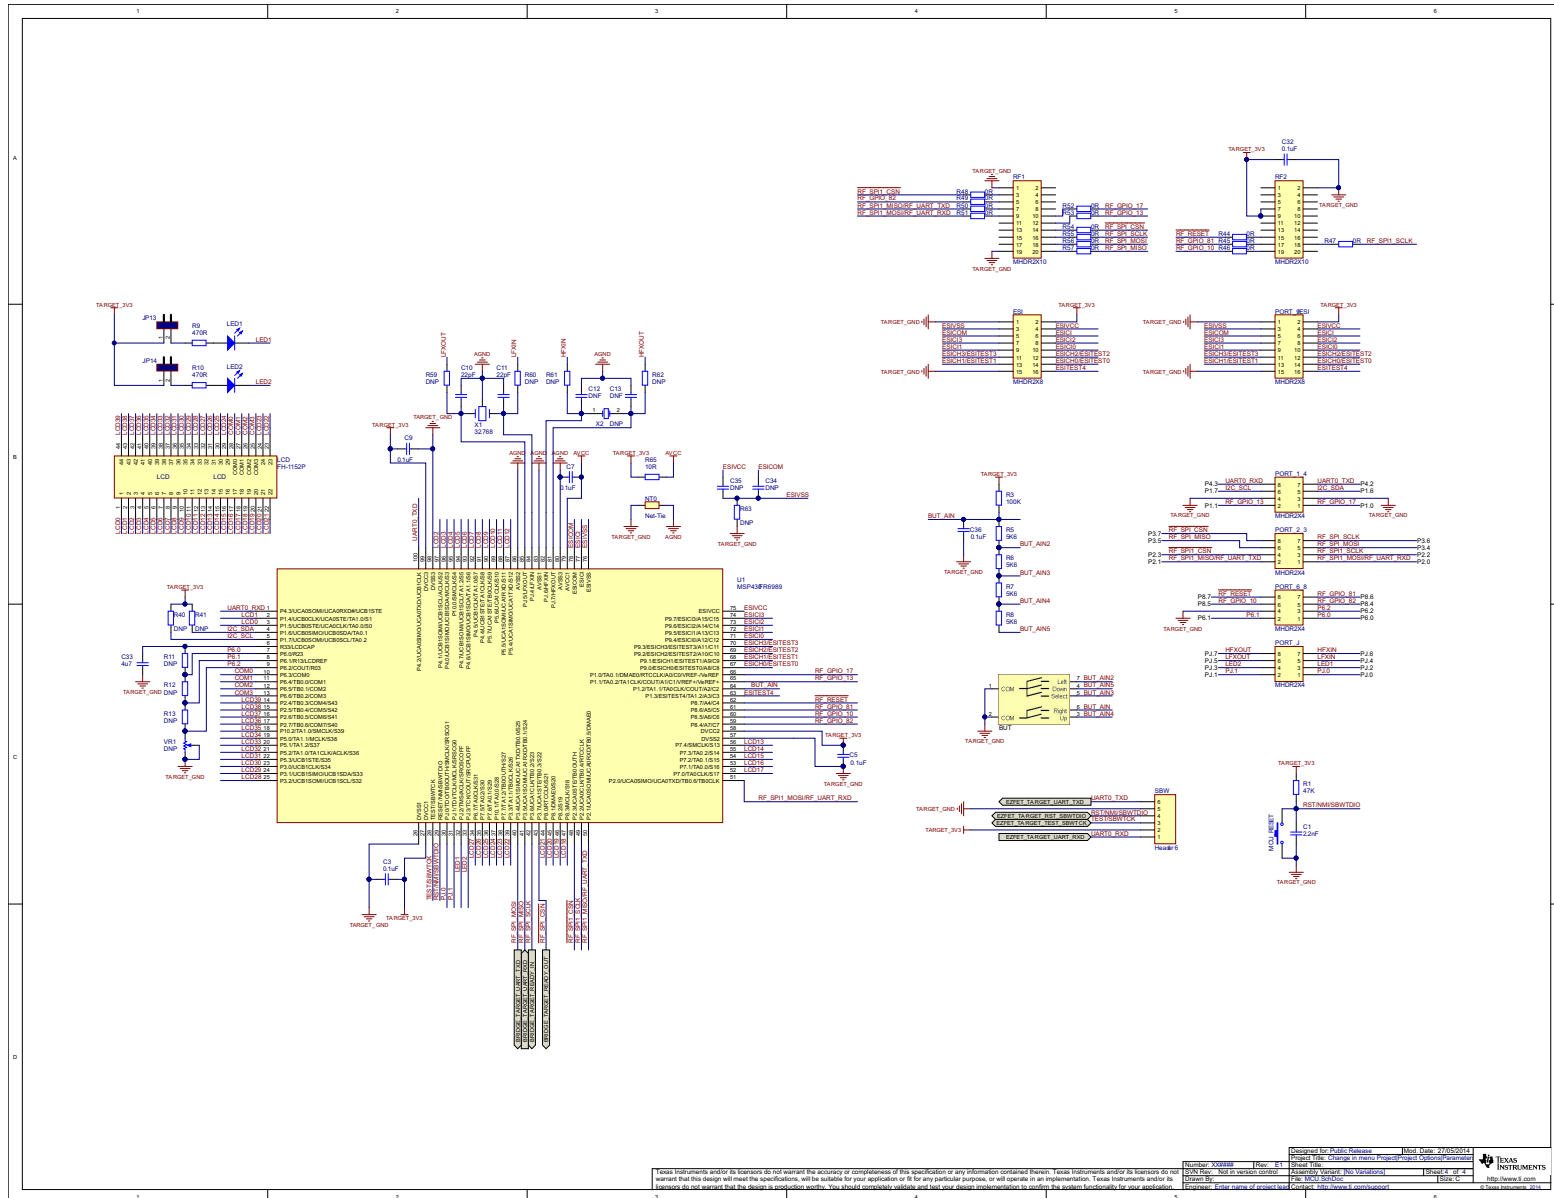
1 2 3 4 5 6

A B C D

TARGET_3V3
JP13
R9 470R
LED1
LED1
JP14
R10 470R
LED2
LED2

LCD FH-1152P
LCD LCD

LFXOUT LFXIN HFXIN HFXOUT
AGND AGND
R59 DNP
C10 22pF
C11 22pF
R60 DNP
R61 DNP
C12 DNF
C13 DNF
R62 DNP
X1 32768
X2 DNP
TARGET_3V3
TARGET_GND
C9 0.1uF
AGND AGND AGND AVCC
C7 0.1uF
TARGET_3V3 AVCC
R65 10R
NT0 Net-Tie
TARGET_GND AGND
ESIVCC ESICOM
C35 DNP
C34 DNP
ESIVSS
R63 DNP
TARGET_GND

U1 MSP430FR6989

TARGET_3V3
R40 DNP
R41 DNP
UART0_RXD
LCD1
LCD0
I2C_SDA
I2C_SCL
C33 4u7
TARGET_GND
R11 DNP
R12 DNP
R13 DNP
VR1 DNP
TARGET_GND
P6.0 P6.1 P6.2
COM0 COM1 COM2 COM3
LCD39 LCD38 LCD37 LCD36 LCD35 LCD34 LCD33 LCD32 LCD31 LCD30 LCD29 LCD28

P4.3/UCA0SOMI/UCA0RXD/UCB1STE
P1.4/UCB0CLK/UCA0STE/TA1.0/S1
P1.5/UCB0STE/UCA0CLK/TA0.0/S0
P1.6/UCB0SIMO/UCB0SDA/TA0.1
P1.7/UCB0SOMI/UCB0SCL/TA0.2
R33/LCDCAP
P6.0/R23
P6.1/R13/LCDREF
P6.2/COUT/R03
P6.3/COM0
P6.4/TB0.0/COM1
P6.5/TB0.1/COM2
P6.6/TB0.2/COM3
P2.4/TB0.3/COM4/S43
P2.5/TB0.4/COM5/S42
P2.6/TB0.5/COM6/S41
P2.7/TB0.6/COM7/S40
P10.2/TA1.0/SMCLK/S39
P5.0/TA1.1/MCLK/S38
P5.1/TA1.2/S37
P5.2/TA1.1CLK/ACLK/S36
P5.3/UCB1STE/S35
P3.0/UCB1CLK/S34
P3.1/UCB1SIMO/UCB1SDA/S33
P3.2/UCB1SOMI/UCB1SCL/S32

ESIVCC
P9.7/ESICI3/A15/C15
P9.6/ESICI2/A14/C14
P9.5/ESICI1/A13/C13
P9.4/ESICI0/A12/C12
P9.3/ESICH3/ESITEST3/A11/C11
P9.2/ESICH2/ESITEST2/A10/C10
P9.1/ESICH1/ESITEST1/A9/C9
P9.0/ESICH0/ESITEST0/A8/C8
P1.0/TA0.1/DMAE0/RTCCLK/A0/C0/VREF-/VeREF-
P1.1/TA0.2/TA1CLK/COUT/A1/C1/VREF+/VeREF+
P1.2/TA1.1/TA0CLK/COUT/A2/C2
P1.3/ESITEST4/TA1.2/A3/C3
P8.7/A4/C4
P8.6/A5/C5
P8.5/A6/C6
P8.4/A7/C7
DVCC2
DVSS2
P7.4/SMCLK/S13
P7.3/TA0.2/S14
P7.2/TA0.1/S15
P7.1/TA0.0/S16
P7.0/TA0CLK/S17
P2.0/UCA0SIMO/UCA0TXD/TB0.6/TB0CLK

ESIVCC ESICI3 ESICI2 ESICI1 ESICI0 ESICH3/ESITEST3 ESICH2/ESITEST2 ESICH1/ESITEST1 ESICH0/ESITEST0
RF_GPIO_17 RF_GPIO_13
BUT_AIN
ESITEST4
RF_RESET RF_GPIO_81 RF_GPIO_10 RF_GPIO_82
LCD13 LCD14 LCD15 LCD16 LCD17
TARGET_3V3
C5 0.1uF
TARGET_GND
RF_SPI1_MOSI/RF_UART_RXD

C3 0.1uF
TARGET_GND TARGET_3V3
TEST/SBWTCK
RST/NMI/SBWTDIO
PJ.1
LED1 LED2
RF_SPI_MOSI RF_SPI_MISO RF_SPI_SCLK RF_SPI_CSN
RF_SPI1_CSN RF_SPI1_SCLK RF_SPI1_MOSI/RF_UART_TXD
BOOST_TARGET_UART_TXD
BOOST_TARGET_UART_RXD
BOOST_TARGET_UART_RX
BOOST_TARGET_READY_OUT

TARGET_GND
RF1
RF_SPI1_CSN
RF_GPIO_82
RF_SPI1_MISO/RF_UART_TXD
RF_SPI1_MOSI/RF_UART_RXD
R48 0R R49 0R R50 0R R51 0R
R52 0R RF_GPIO_17
R53 0R RF_GPIO_13
R54 0R RF_SPI_CSN
R55 0R RF_SPI_SCLK
R56 0R RF_SPI_MOSI
R57 0R RF_SPI_MISO
TARGET_GND
MHDR2X10

TARGET_3V3
C32 0.1uF
RF2
TARGET_GND
RF_RESET R44 0R
RF_GPIO_81 R45 0R
RF_GPIO_10 R46 0R
R47 0R RF_SPI1_SCLK
MHDR2X10

TARGET_GND
ESI
TARGET_3V3
ESIVSS ESICOM ESICI3 ESICI1 ESICH3/ESITEST3 ESICH1/ESITEST1
ESIVCC ESICI ESICI2 ESICI0 ESICH2/ESITEST2 ESICH0/ESITEST0 ESITEST4
TARGET_GND
MHDR2X8

TARGET_GND
PORT_ESI
TARGET_3V3
ESIVSS ESICOM ESICI3 ESICI1 ESICH3/ESITEST3 ESICH1/ESITEST1
ESIVCC ESICI ESICI2 ESICI0 ESICH2/ESITEST2 ESICH0/ESITEST0 ESITEST4
TARGET_GND
MHDR2X8

TARGET_3V3
R3 100K
BUT_AIN
C36 0.1uF
TARGET_GND
R5 5K6 BUT_AIN2
R6 5K6 BUT_AIN3
R7 5K6 BUT_AIN4
R8 5K6 BUT_AIN5

PORT_1_4
P4.3 UART0_RXD
P1.7 I2C_SCL
P1.1 RF_GPIO_13
UART0_TXD P4.2
I2C_SDA P1.6
RF_GPIO_17 P1.0
TARGET_GND TARGET_GND
MHDR2X4

PORT_2_3
P3.7 RF_SPI_CSN
P3.5 RF_SPI_MISO
P2.3 RF_SPI1_CSN
P2.1 RF_SPI1_MISO/RF_UART_TXD
RF_SPI_SCLK P3.6
RF_SPI_MOSI P3.4
RF_SPI1_SCLK P2.2
RF_SPI1_MOSI/RF_UART_RXD P2.0
MHDR2X4

PORT_8_6
P8.7 RF_RESET
P8.5 RF_GPIO_10
P6.1
RF_GPIO_81 P8.6
RF_GPIO_82 P8.4
P6.2
P6.0
TARGET_GND
MHDR2X4

PORT_J
PJ.7 HFXOUT
PJ.5 LFXOUT
PJ.3 LED2
PJ.1 PJ.1
HFXIN PJ.6
LFXIN PJ.4
LED1 PJ.2
PJ.0 PJ.0
MHDR2X4

COM Left Down Select
COM Right Up
BUT_AIN2 BUT_AIN5 BUT_AIN3
BUT_AIN BUT_AIN4
BUT
TARGET_GND

SBW
TARGET_GND
EZFET_TARGET_UART_TXD UART0_TXD
EZFET_TARGET_RST_SBWTDIO RST/NMI/SBWTDIO
EZFET_TARGET_TEST_SBWTCK TEST/SBWTCK
TARGET_3V3
EZFET_TARGET_UART_RXD UART0_RXD
Header 6

TARGET_3V3
R1 47K
RST/NMI/SBWTDIO
MCU_RESET
C1 2.2nF
TARGET_GND

Texas Instruments and/or its licensors do not warrant the accuracy or completeness of this specification or any information contained therein. Texas Instruments and/or its licensors do not warrant that this design will meet the specifications, will be suitable for your application or fit for any particular purpose, or will operate in an implementation. Texas Instruments and/or its licensors do not warrant that the design is production worthy. You should completely validate and test your design implementation to confirm the system functionality for your application.

| Number: XX#### | Rev: E1 | Designed for: Public Release | Mod. Date: 27/05/2014 |
|---|---|---|---|
| SVN Rev: Not in version control | | Project Title: Change in menu Project/Project Options/Parameters | |
| Drawn By: | | Sheet Title: | |
| Engineer: Enter name of project lead | | Assembly Variant: [No Variations] | Sheet 4 of 4 |
| | | File: MCU.SchDoc | Size: C |
| | | Contact: http://www.ti.com/support | © Texas Instruments 2014 |

TEXAS INSTRUMENTS
http://www.ti.com